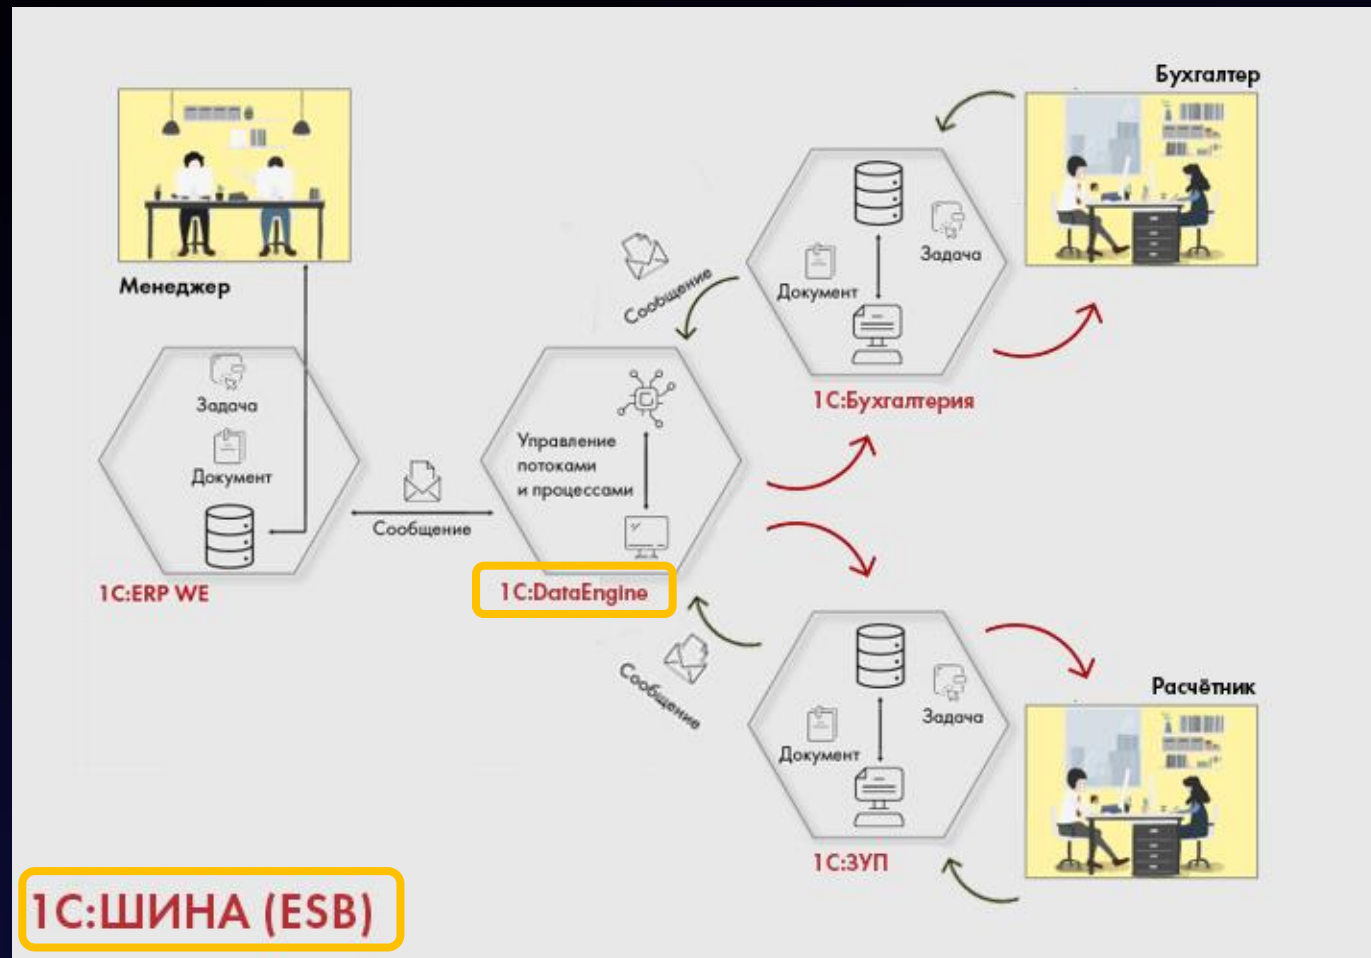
Бухгалтер

Менеджер

Задача

Документ

1C:ERP WE

Сообщение

Сообщение

Управление потоками и процессами

1C:DataEngine

Задача

Документ

1C:Бухгалтерия

Сообщение

Задача

Документ

1C:ЗУП

Расчётчик

1C:ШИНА (ESB)